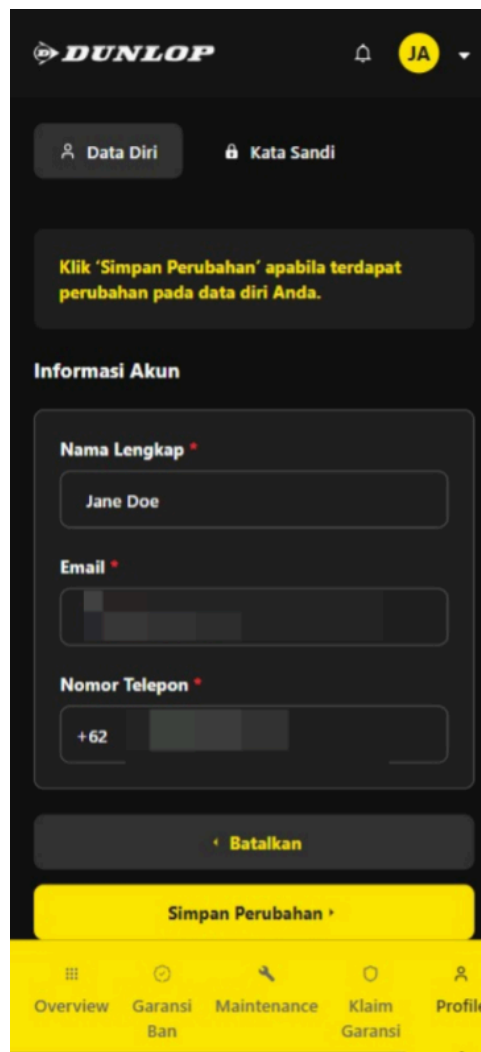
DUNLOP

JA

Data Diri

Kata Sandi

Klik 'Simpan Perubahan' apabila terdapat perubahan pada data diri Anda.

Informasi Akun

Nama Lengkap *

Jane Doe

Email *

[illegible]

Nomor Telepon *

+62 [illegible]

Batalkan

Simpan Perubahan

Overview

Garansi Ban

Maintenance

Klaim Garansi

Profil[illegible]